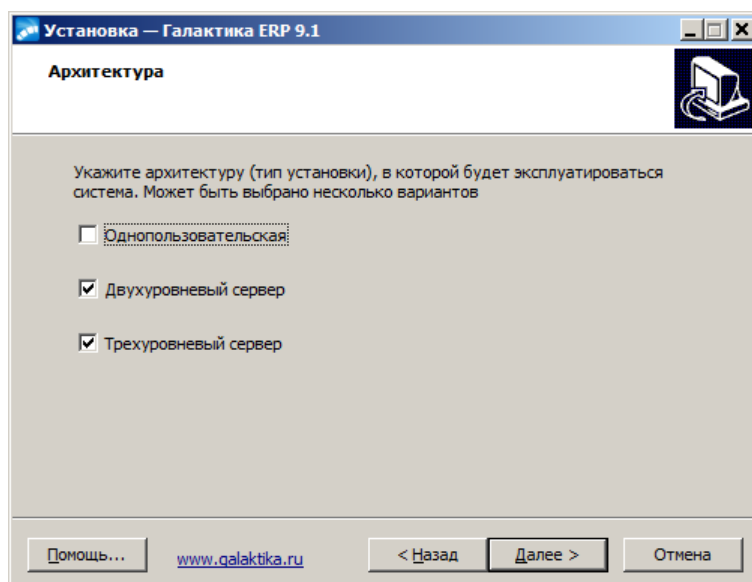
Установка — Галактика ERP 9.1

Архитектура

Укажите архитектуру (тип установки), в которой будет эксплуатироваться система. Может быть выбрано несколько вариантов

☐ Однопользовательская

☑ Двухуровневый сервер

☑ Трехуровневый сервер

Помощь...
www.galaktika.ru
< Назад
Далее >
Отмена